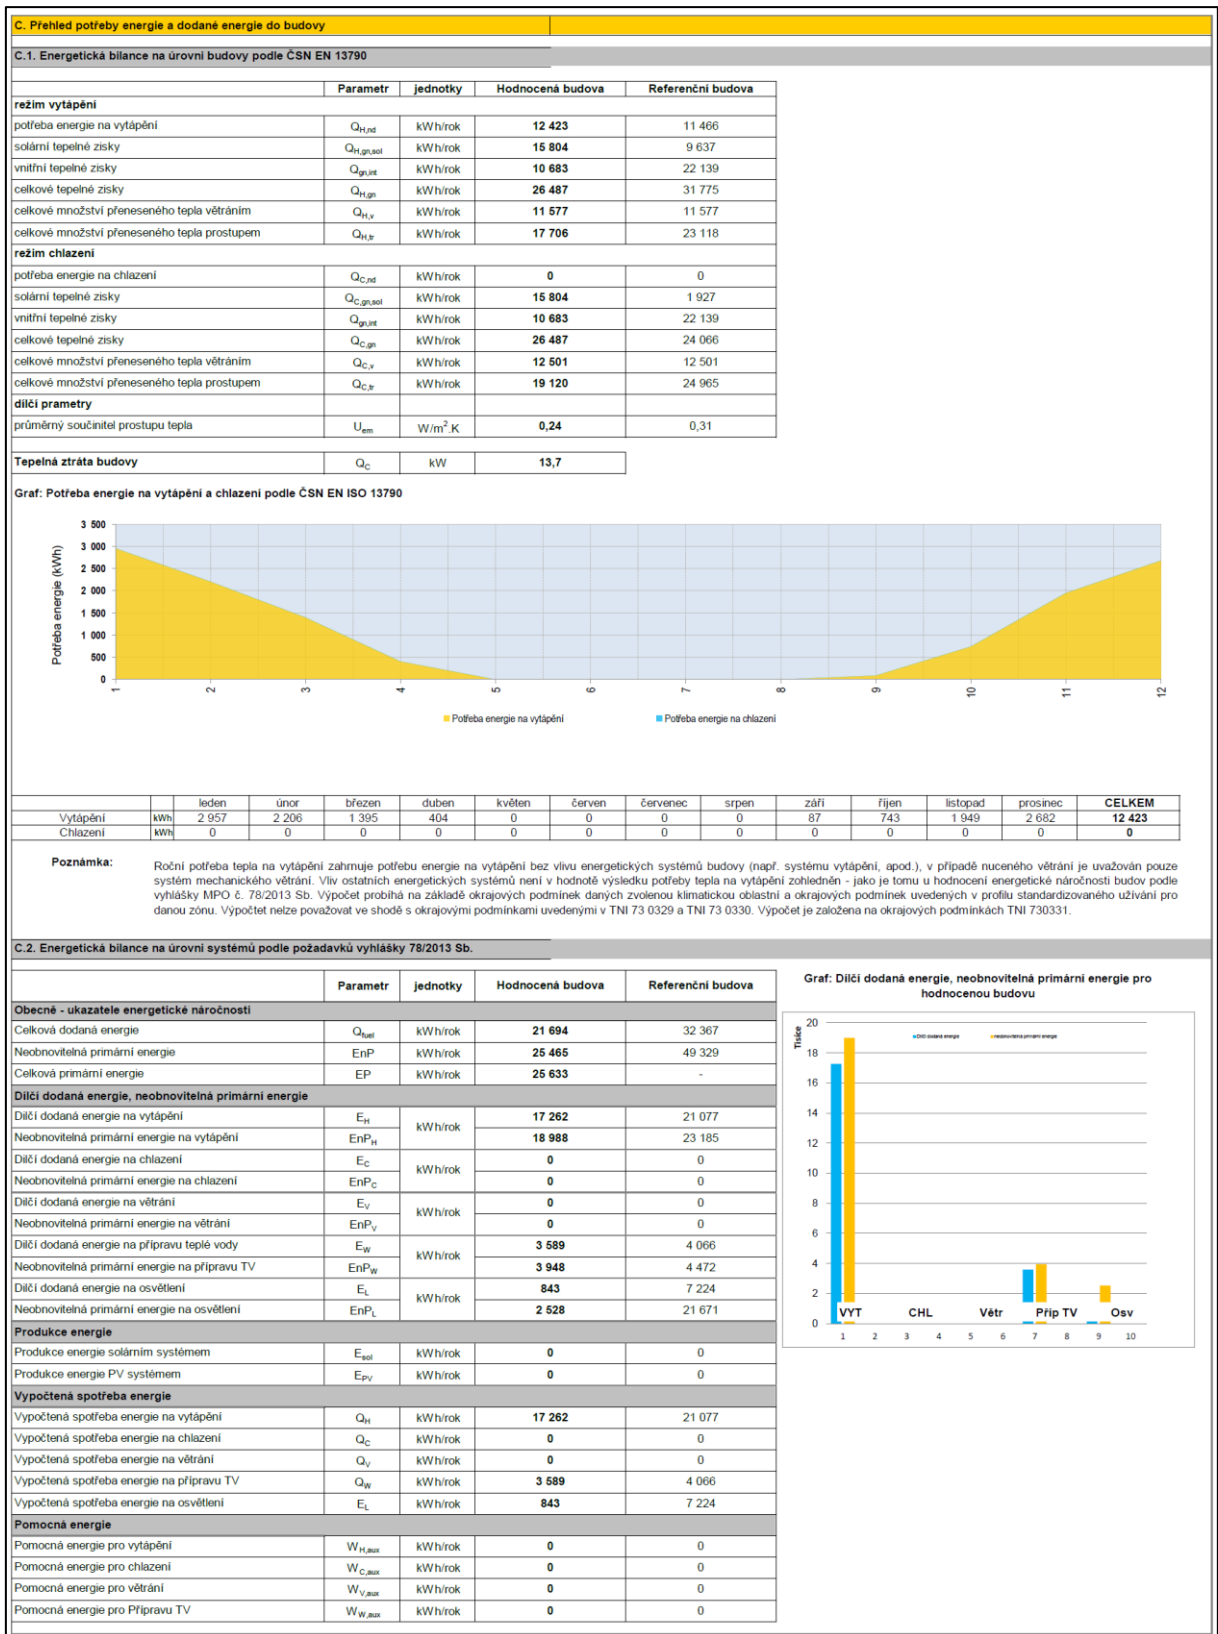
C. Přehled potřeby energie a dodané energie do budovy

C.1. Energetická bilance na úrovni budovy podle ČSN EN 13790

| | Parametr | jednotky | Hodnocená budova | Referenční budova |
|---|---|---|---|---|
| režim vytápění | | | | |
| potřeba energie na vytápění | $Q_{H,nd}$ | kWh/rok | 12 423 | 11 466 |
| solární tepelné zisky | $Q_{H,gn,sol}$ | kWh/rok | 15 804 | 9 637 |
| vnitřní tepelné zisky | $Q_{gn,int}$ | kWh/rok | 10 683 | 22 139 |
| celkové tepelné zisky | $Q_{H,gn}$ | kWh/rok | 26 487 | 31 775 |
| celkové množství přeneseného tepla větráním | $Q_{H,v}$ | kWh/rok | 11 577 | 11 577 |
| celkové množství přeneseného tepla prostupem | $Q_{H,tr}$ | kWh/rok | 17 706 | 23 118 |
| režim chlazení | | | | |
| potřeba energie na chlazení | $Q_{C,nd}$ | kWh/rok | 0 | 0 |
| solární tepelné zisky | $Q_{C,gn,sol}$ | kWh/rok | 15 804 | 1 927 |
| vnitřní tepelné zisky | $Q_{gn,int}$ | kWh/rok | 10 683 | 22 139 |
| celkové tepelné zisky | $Q_{C,gn}$ | kWh/rok | 26 487 | 24 066 |
| celkové množství přeneseného tepla větráním | $Q_{C,v}$ | kWh/rok | 12 501 | 12 501 |
| celkové množství přeneseného tepla prostupem | $Q_{C,tr}$ | kWh/rok | 19 120 | 24 965 |
| dílčí prametry | | | | |
| průměrný součinitel prostupu tepla | $U_{em}$ | $W/m^2.K$ | 0,24 | 0,31 |

| Tepelná ztráta budovy | $Q_C$ | kW | 13,7 |
|---|---|---|---|

Graf: Potřeba energie na vytápění a chlazení podle ČSN EN ISO 13790

Potřeba energie (kWh)
3 500
3 000
2 500
2 000
1 500
1 000
500
0
1 2 3 4 5 6 7 8 9 10 11 12
Potřeba energie na vytápění
Potřeba energie na chlazení

| | | leden | únor | březen | duben | květen | červen | červenec | srpen | září | říjen | listopad | prosinec | CELKEM |
|---|---|---|---|---|---|---|---|---|---|---|---|---|---|---|
| Vytápění | kWh | 2 957 | 2 206 | 1 395 | 404 | 0 | 0 | 0 | 0 | 87 | 743 | 1 949 | 2 682 | 12 423 |
| Chlazení | kWh | 0 | 0 | 0 | 0 | 0 | 0 | 0 | 0 | 0 | 0 | 0 | 0 | 0 |

Poznámka: Roční potřeba tepla na vytápění zahrnuje potřebu energie na vytápění bez vlivu energetických systémů budovy (např. systému vytápění, apod.), v případě nuceného větrání je uvažován pouze systém mechanického větrání. Vliv ostatních energetických systémů není v hodnotě výsledku potřeby tepla na vytápění zohledněn - jako je tomu u hodnocení energetické náročnosti budov podle vyhlášky MPO č. 78/2013 Sb. Výpočet probíhá na základě okrajových podmínek daných zvolenou klimatickou oblastí a okrajových podmínek uvedených v profilu standardizovaného užívání pro danou zónu. Výpočet nelze považovat ve shodě s okrajovými podmínkami uvedenými v TNI 73 0329 a TNI 73 0330. Výpočet je založena na okrajových podmínkách TNI 730331.

C.2. Energetická bilance na úrovni systémů podle požadavků vyhlášky 78/2013 Sb.

| | Parametr | jednotky | Hodnocená budova | Referenční budova |
|---|---|---|---|---|
| Obecné - ukazatele energetické náročnosti | | | | |
| Celková dodaná energie | $Q_{fuel}$ | kWh/rok | 21 694 | 32 367 |
| Neobnovitelná primární energie | EnP | kWh/rok | 25 465 | 49 329 |
| Celková primární energie | EP | kWh/rok | 25 633 | - |
| Dílčí dodaná energie, neobnovitelná primární energie | | | | |
| Dílčí dodaná energie na vytápění | $E_H$ | kWh/rok | 17 262 | 21 077 |
| Neobnovitelná primární energie na vytápění | $EnP_H$ | | 18 988 | 23 185 |
| Dílčí dodaná energie na chlazení | $E_C$ | kWh/rok | 0 | 0 |
| Neobnovitelná primární energie na chlazení | $EnP_C$ | | 0 | 0 |
| Dílčí dodaná energie na větrání | $E_V$ | kWh/rok | 0 | 0 |
| Neobnovitelná primární energie na větrání | $EnP_V$ | | 0 | 0 |
| Dílčí dodaná energie na přípravu teplé vody | $E_W$ | kWh/rok | 3 589 | 4 066 |
| Neobnovitelná primární energie na přípravu TV | $EnP_W$ | | 3 948 | 4 472 |
| Dílčí dodaná energie na osvětlení | $E_L$ | kWh/rok | 843 | 7 224 |
| Neobnovitelná primární energie na osvětlení | $EnP_L$ | | 2 528 | 21 671 |
| Produkce energie | | | | |
| Produkce energie solárním systémem | $E_{sol}$ | kWh/rok | 0 | 0 |
| Produkce energie PV systémem | $E_{PV}$ | kWh/rok | 0 | 0 |
| Vypočtená spotřeba energie | | | | |
| Vypočtená spotřeba energie na vytápění | $Q_H$ | kWh/rok | 17 262 | 21 077 |
| Vypočtená spotřeba energie na chlazení | $Q_C$ | kWh/rok | 0 | 0 |
| Vypočtená spotřeba energie na větrání | $Q_V$ | kWh/rok | 0 | 0 |
| Vypočtená spotřeba energie na přípravu TV | $Q_W$ | kWh/rok | 3 589 | 4 066 |
| Vypočtená spotřeba energie na osvětlení | $E_L$ | kWh/rok | 843 | 7 224 |
| Pomocná energie | | | | |
| Pomocná energie pro vytápění | $W_{H,aux}$ | kWh/rok | 0 | 0 |
| Pomocná energie pro chlazení | $W_{C,aux}$ | kWh/rok | 0 | 0 |
| Pomocná energie pro větrání | $W_{V,aux}$ | kWh/rok | 0 | 0 |
| Pomocná energie pro Přípravu TV | $W_{W,aux}$ | kWh/rok | 0 | 0 |

Graf: Dílčí dodaná energie, neobnovitelná primární energie pro hodnocenou budovu

Tisíce
20
18
16
14
12
10
8
6
4
2
0
Dílčí dodaná energie
Neobnovitelná primární energie
VYT CHL Vítr Příp TV Osv
1 2 3 4 5 6 7 8 9 10